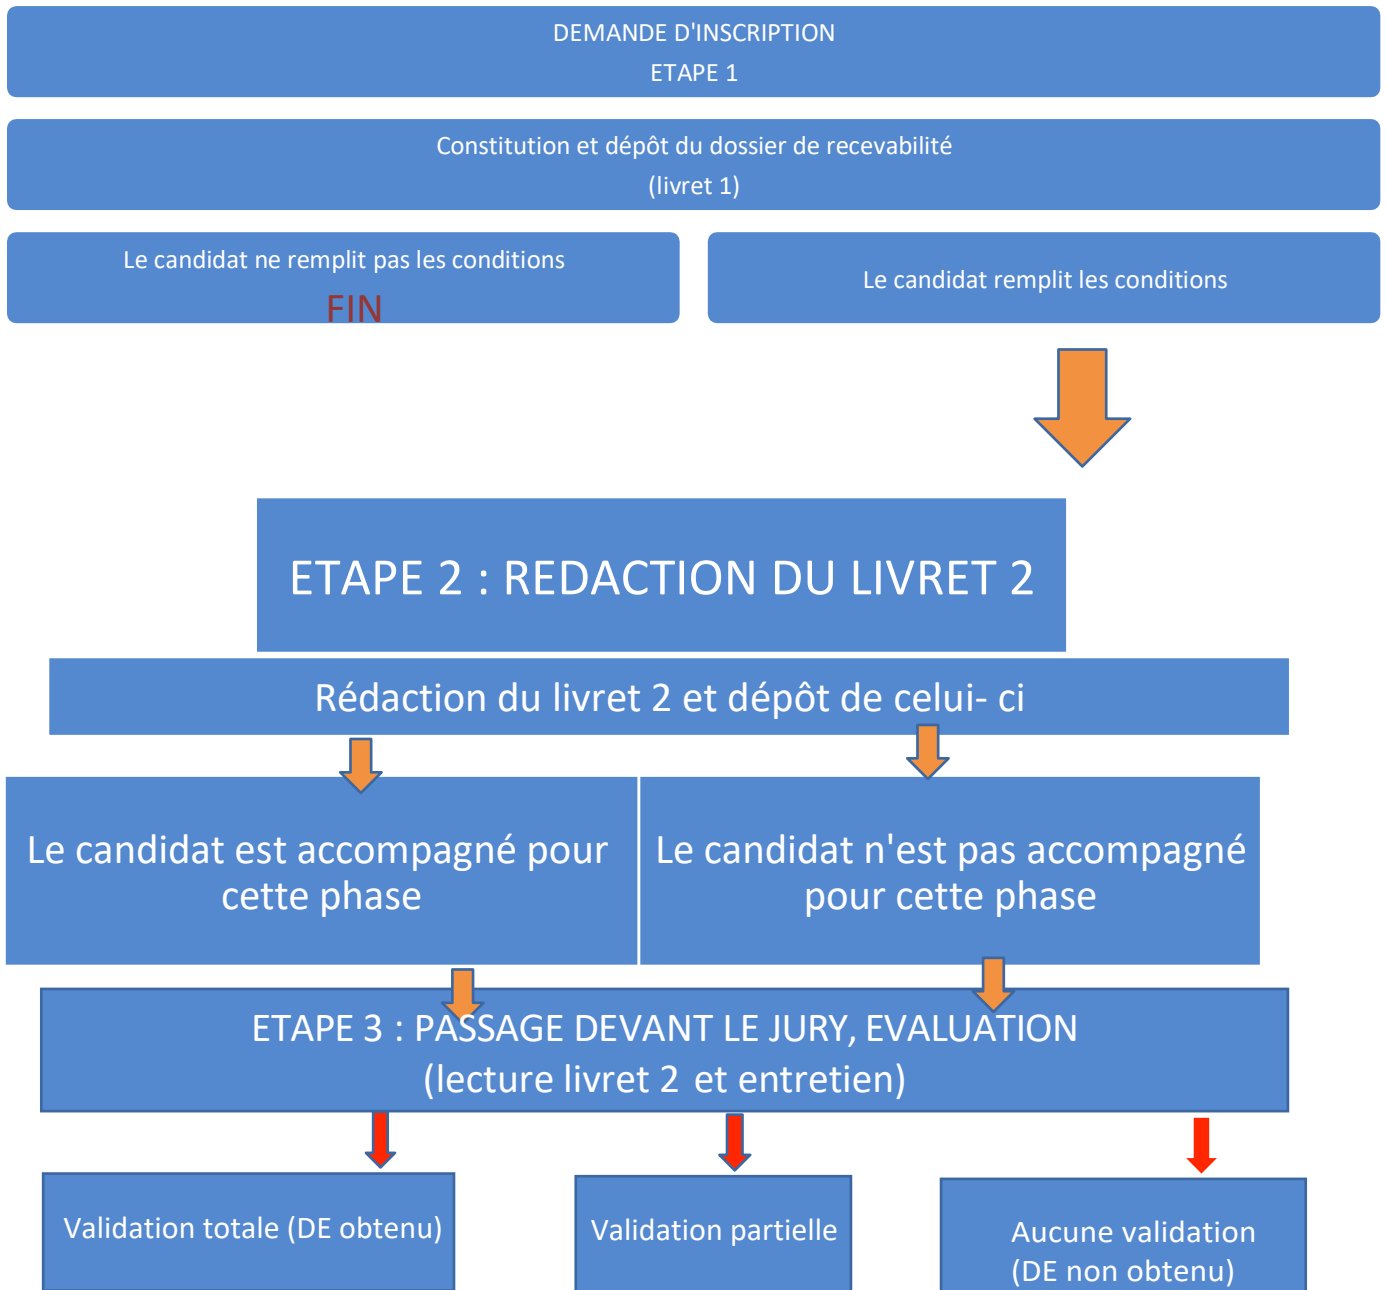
DEMANDE D'INSCRIPTION
ETAPE 1

Constitution et dépôt du dossier de recevabilité
(livret 1)

Le candidat ne remplit pas les conditions
FIN

Le candidat remplit les conditions

ETAPE 2 : REDACTION DU LIVRET 2

Rédaction du livret 2 et dépôt de celui- ci

Le candidat est accompagné pour cette phase

Le candidat n'est pas accompagné pour cette phase

ETAPE 3 : PASSAGE DEVANT LE JURY, EVALUATION
(lecture livret 2 et entretien)

Validation totale (DE obtenu)

Validation partielle

Aucune validation
(DE non obtenu)